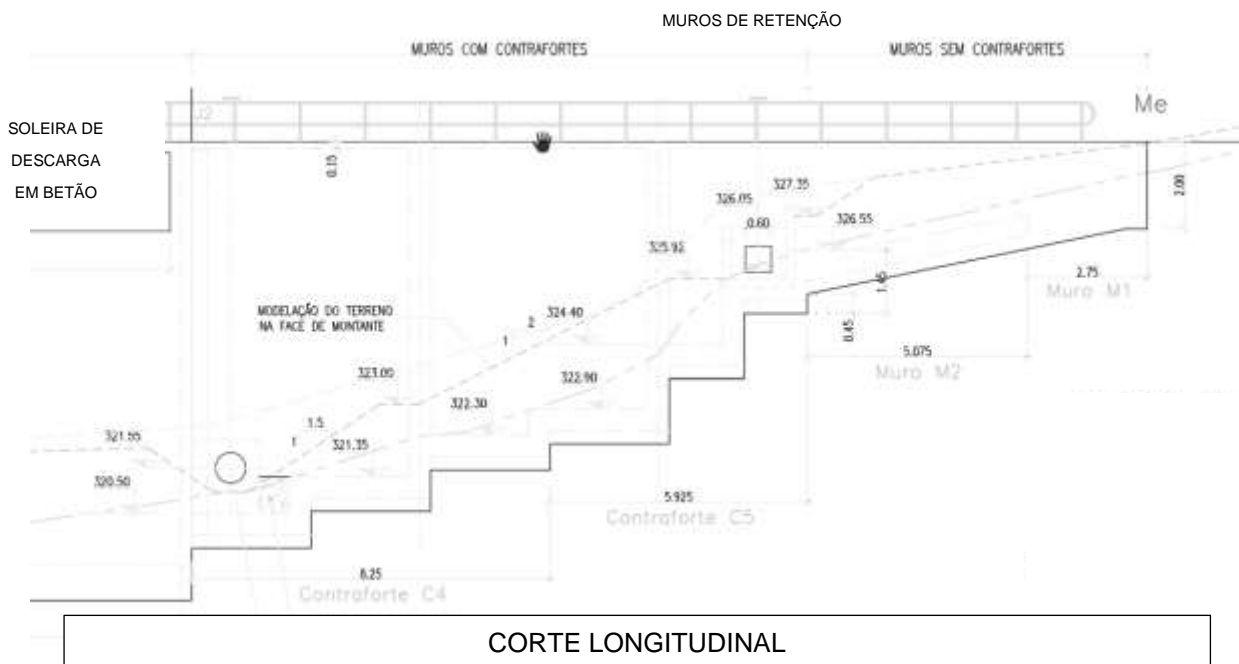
MUROS DE RETENÇÃO

MUROS COM CONTRAFORTES

MUROS SEM CONTRAFORTES

SOLEIRA DE DESCARGA EM BETÃO

Me

0.15

2.00

327.35

326.05

326.55

0.60

325.92

2.75

1.50

Muro M1

MODELAÇÃO DO TERRENO NA FACE DE MONTANTE

324.40

2

1

0.45

5.075

Muro M2

323.05

322.90

322.30

1.5

1

321.35

321.55

320.50

5.925

Contraforte C5

8.25

Contraforte C4

CORTE LONGITUDINAL